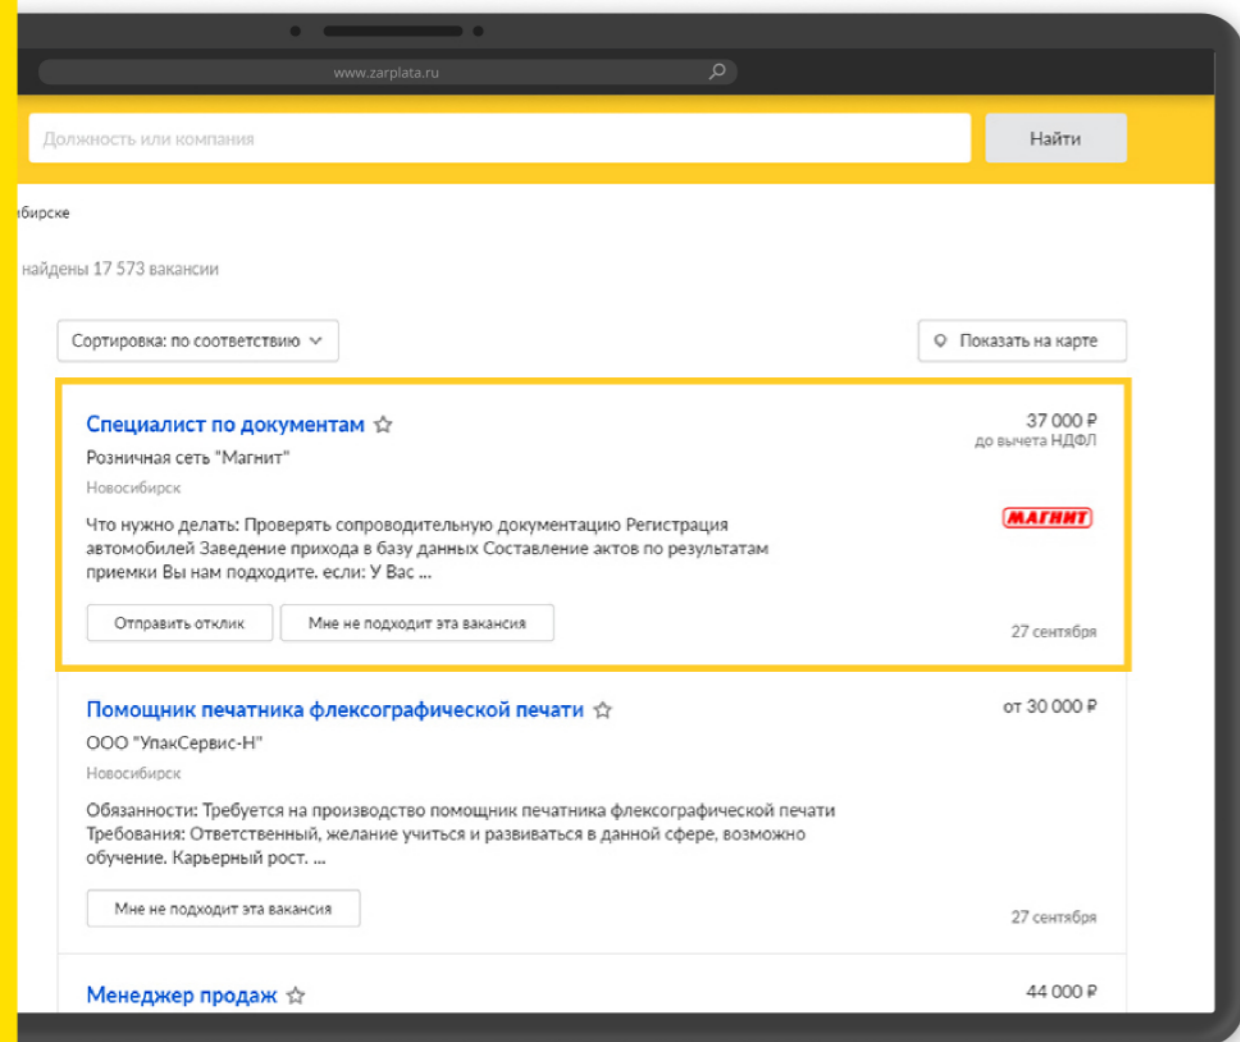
www.zarplata.ru

Должность или компания

Найти

ибирске

найдены 17 573 вакансии

Сортировка: по соответствию

Показать на карте

Специалист по документам

37 000 ₽
до вычета НДФЛ

Розничная сеть "Магнит"

Новосибирск

МАГНИТ

Что нужно делать: Проверять сопроводительную документацию Регистрация автомобилей Заведение прихода в базу данных Составление актов по результатам приемки Вы нам подходите. если: У Вас ...

Отправить отклик

Мне не подходит эта вакансия

27 сентября

Помощник печатника флексографической печати

от 30 000 ₽

ООО "УпакСервис-Н"

Новосибирск

Обязанности: Требуется на производство помощник печатника флексографической печати Требования: Ответственный, желание учиться и развиваться в данной сфере, возможно обучение. Карьерный рост. ...

Мне не подходит эта вакансия

27 сентября

Менеджер продаж

44 000 ₽